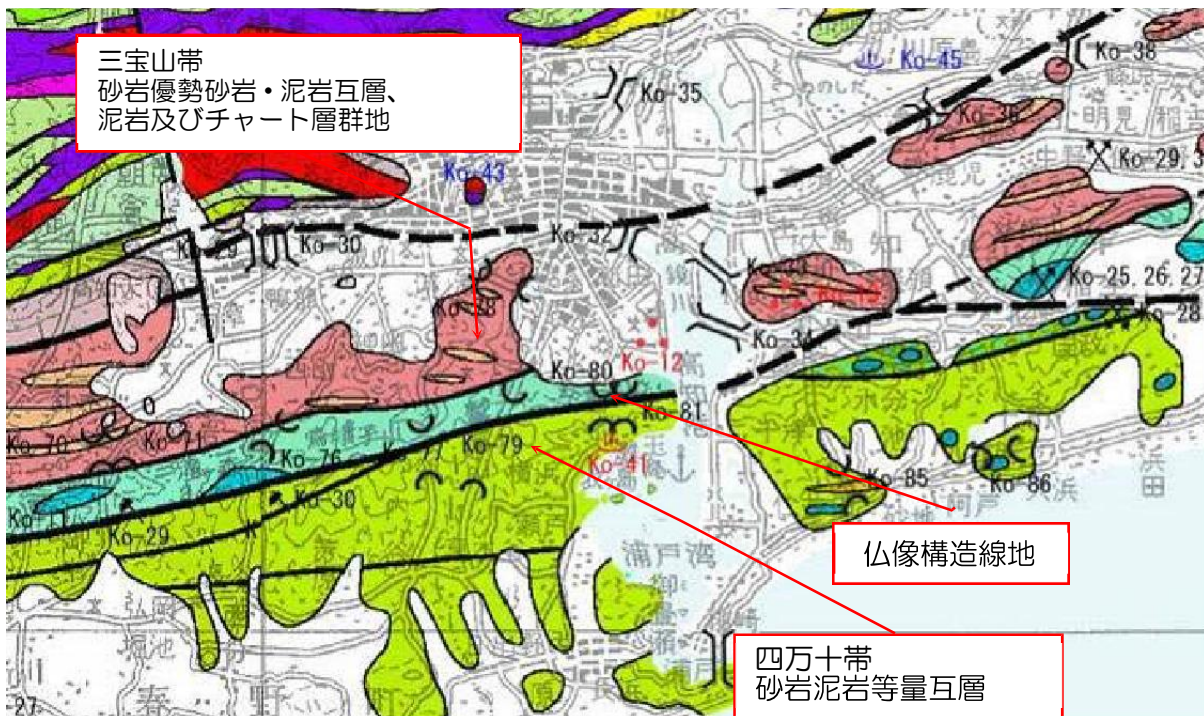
三宝山帯
砂岩優勢砂岩・泥岩互層、
泥岩及びチャート層群地

Ko-45
Ko-38
Ko-35
Ko-29, 3
Ko-43
Ko-30
Ko-32
Ko-25, 26, 27
Ko-28
Ko-34
Ko-12
Ko-80
Ko-81
Ko-70
Ko-76
Ko-79
Ko-41
Ko-85
Ko-86
Ko-30
Ko-29
浦戸湾

仏像構造線地

四万十帯
砂岩泥岩等量互層